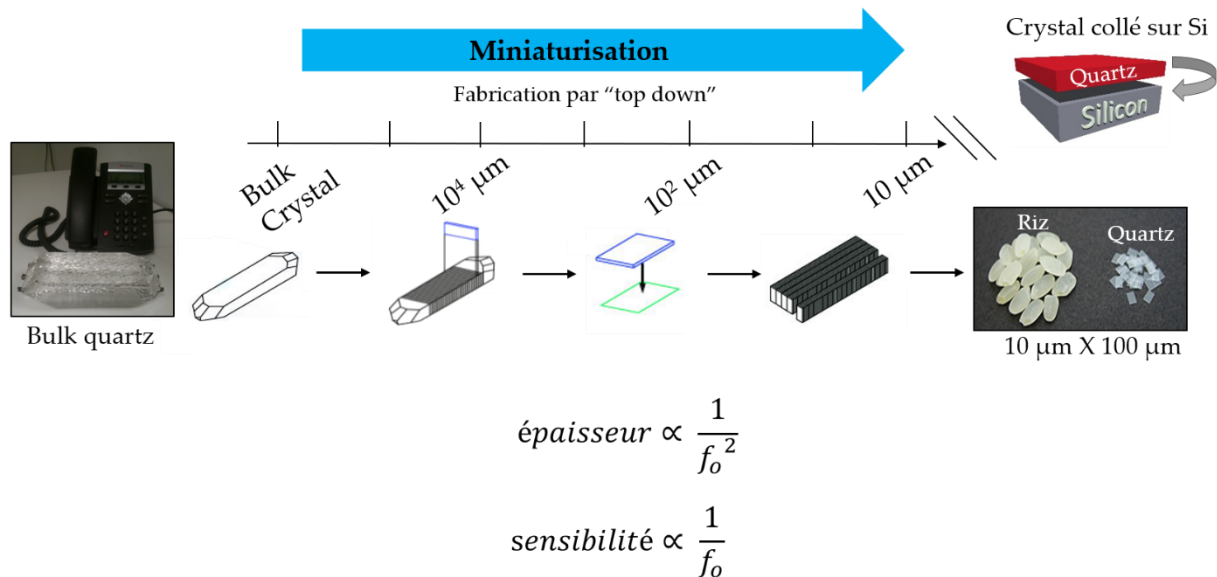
Miniaturisation

Fabrication par "top down"

Crystal collé sur Si

Quartz

Silicon

Bulk Crystal

$10^4$ μm

$10^2$ μm

10 μm

Bulk quartz

Riz

Quartz

10 μm X 100 μm

$épaisseur \propto \frac{1}{{f_o}^2}$

$sensibilité \propto \frac{1}{f_o}$